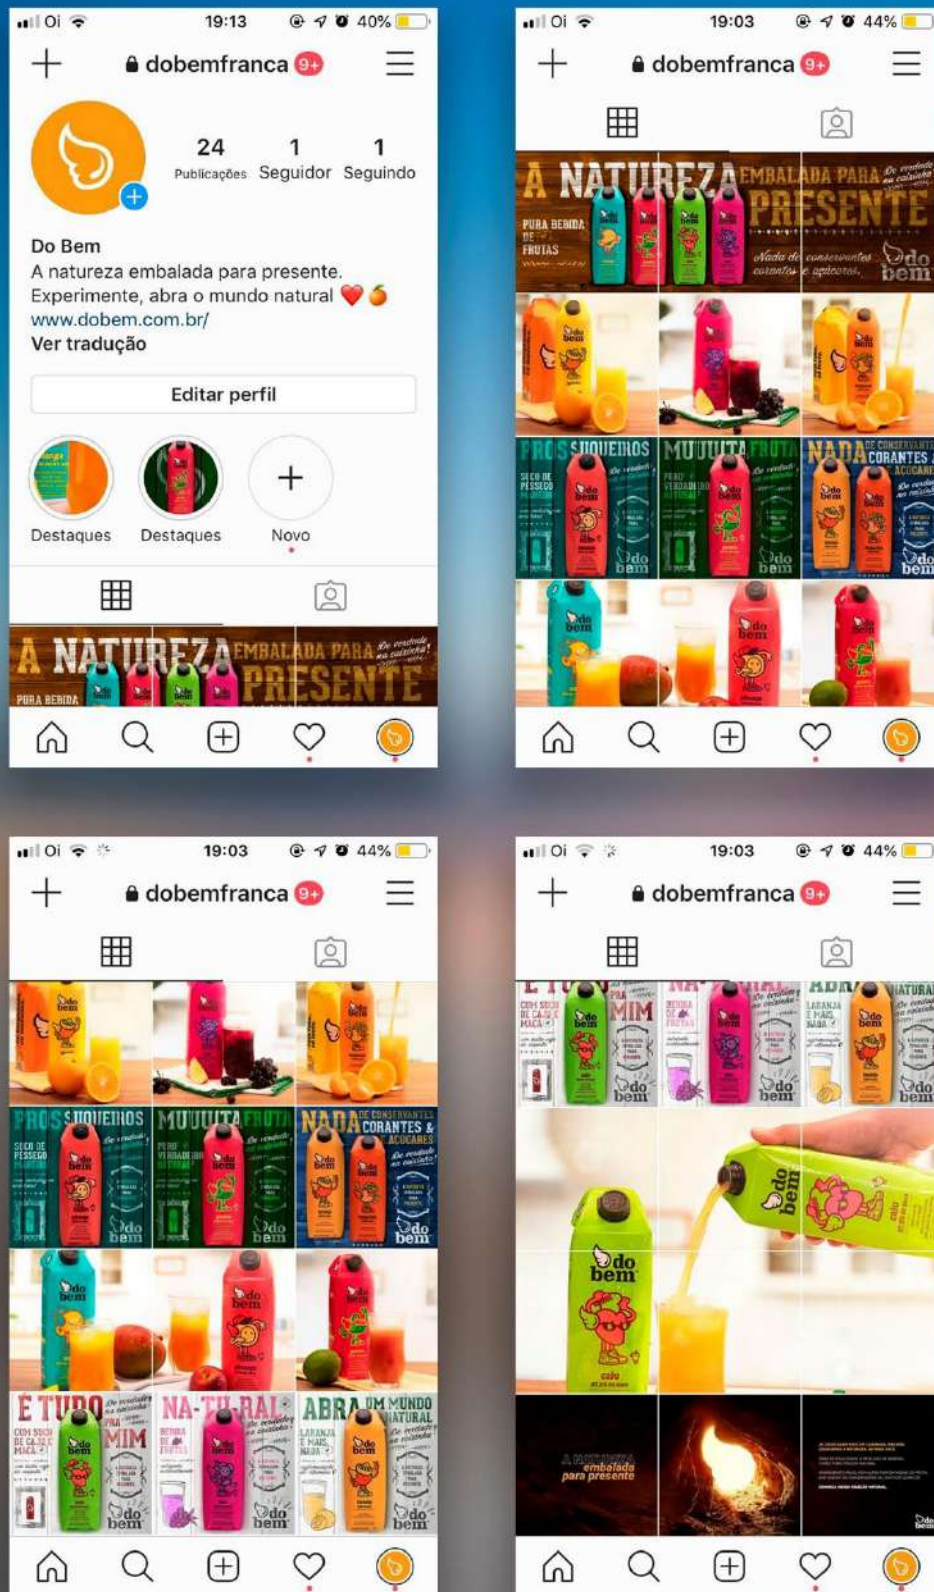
Oi 19:13 40%

dobemfranca 9+

24 Publicações
1 Seguidor
1 Seguindo

Do Bem
A natureza embalada para presente.
Experimente, abra o mundo natural
www.dobem.com.br/
Ver tradução

Editar perfil

Destaques
Destaques
Novo

A NATUREZA EMBALADA PARA PRESENTE
PURA BEBIDA

Oi 19:03 44%

dobemfranca 9+

A NATUREZA EMBALADA PARA PRESENTE
PURA BEBIDA DE FRUTAS
Nada de conservantes, corantes e açúcares.
do bem

PROS SUQUEIROS
SUCO DE PÊSSEGO
MUUUITA FRUTA
PURO VERDADEIRO NATURAL
NADA DE CONSERVANTES CORANTES & AÇÚCARES

Oi 19:03 44%

dobemfranca 9+

PROS SUQUEIROS
SUCO DE PÊSSEGO
MUUUITA FRUTA
PURO VERDADEIRO NATURAL
NADA DE CONSERVANTES CORANTES & AÇÚCARES

É TUDO PRA MIM
COM SUCO DE CAJU E MAÇÃ
NA-TU-RAL
BEBIDA DE FRUTAS
ABRA UM MUNDO NATURAL
LARANJA E MAIS NADA

Oi 19:03 44%

dobemfranca 9+

do bem
caju

A NATUREZA embalada para presente